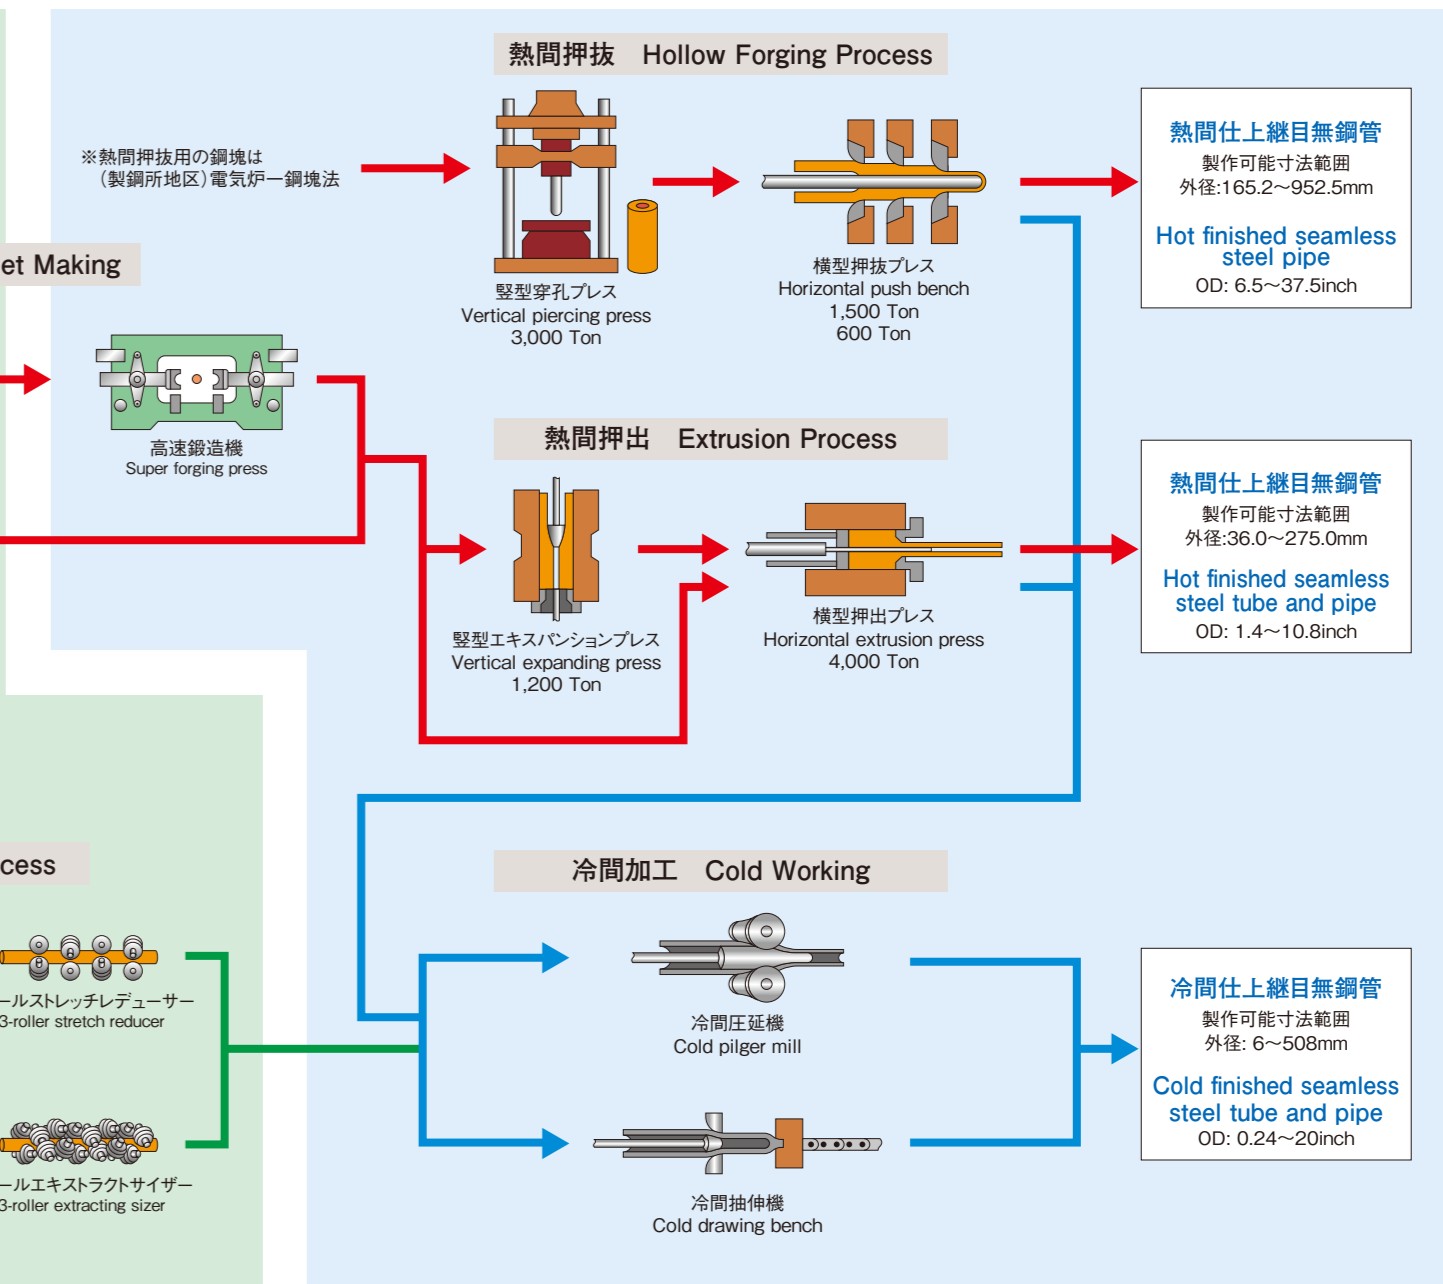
熱間押抜　Hollow Forging Process

※熱間押抜用の鋼塊は（製鋼所地区）電気炉ー鋼塊法

竪型穿孔プレス
Vertical piercing press
3,000 Ton

横型押抜プレス
Horizontal push bench
1,500 Ton
600 Ton

熱間仕上継目無鋼管
製作可能寸法範囲
外径:165.2〜952.5mm
Hot finished seamless steel pipe
OD: 6.5〜37.5inch

et Making

高速鍛造機
Super forging press

熱間押出　Extrusion Process

竪型エキスパンションプレス
Vertical expanding press
1,200 Ton

横型押出プレス
Horizontal extrusion press
4,000 Ton

熱間仕上継目無鋼管
製作可能寸法範囲
外径:36.0〜275.0mm
Hot finished seamless steel tube and pipe
OD: 1.4〜10.8inch

cess

ールストレッチレデューサー
3-roller stretch reducer

ールエキストラクトサイザー
3-roller extracting sizer

冷間加工　Cold Working

冷間圧延機
Cold pilger mill

冷間抽伸機
Cold drawing bench

冷間仕上継目無鋼管
製作可能寸法範囲
外径: 6〜508mm
Cold finished seamless steel tube and pipe
OD: 0.24〜20inch